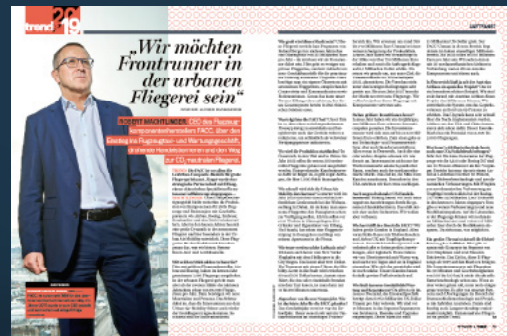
trend 20 19

„Wir möchten Frontrunner in der urbanen Fliegerei sein"

ROBERT MACHTLINGER, CEO des Flugzeug-Komponentenherstellers FACC, über den Einstieg ins Flugzeugbau- und Wartungsgeschäft, drohende Handelsbarrieren und den Weg zur CO₂-neutralen Fliegerei.

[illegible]

trend 1 2019 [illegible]